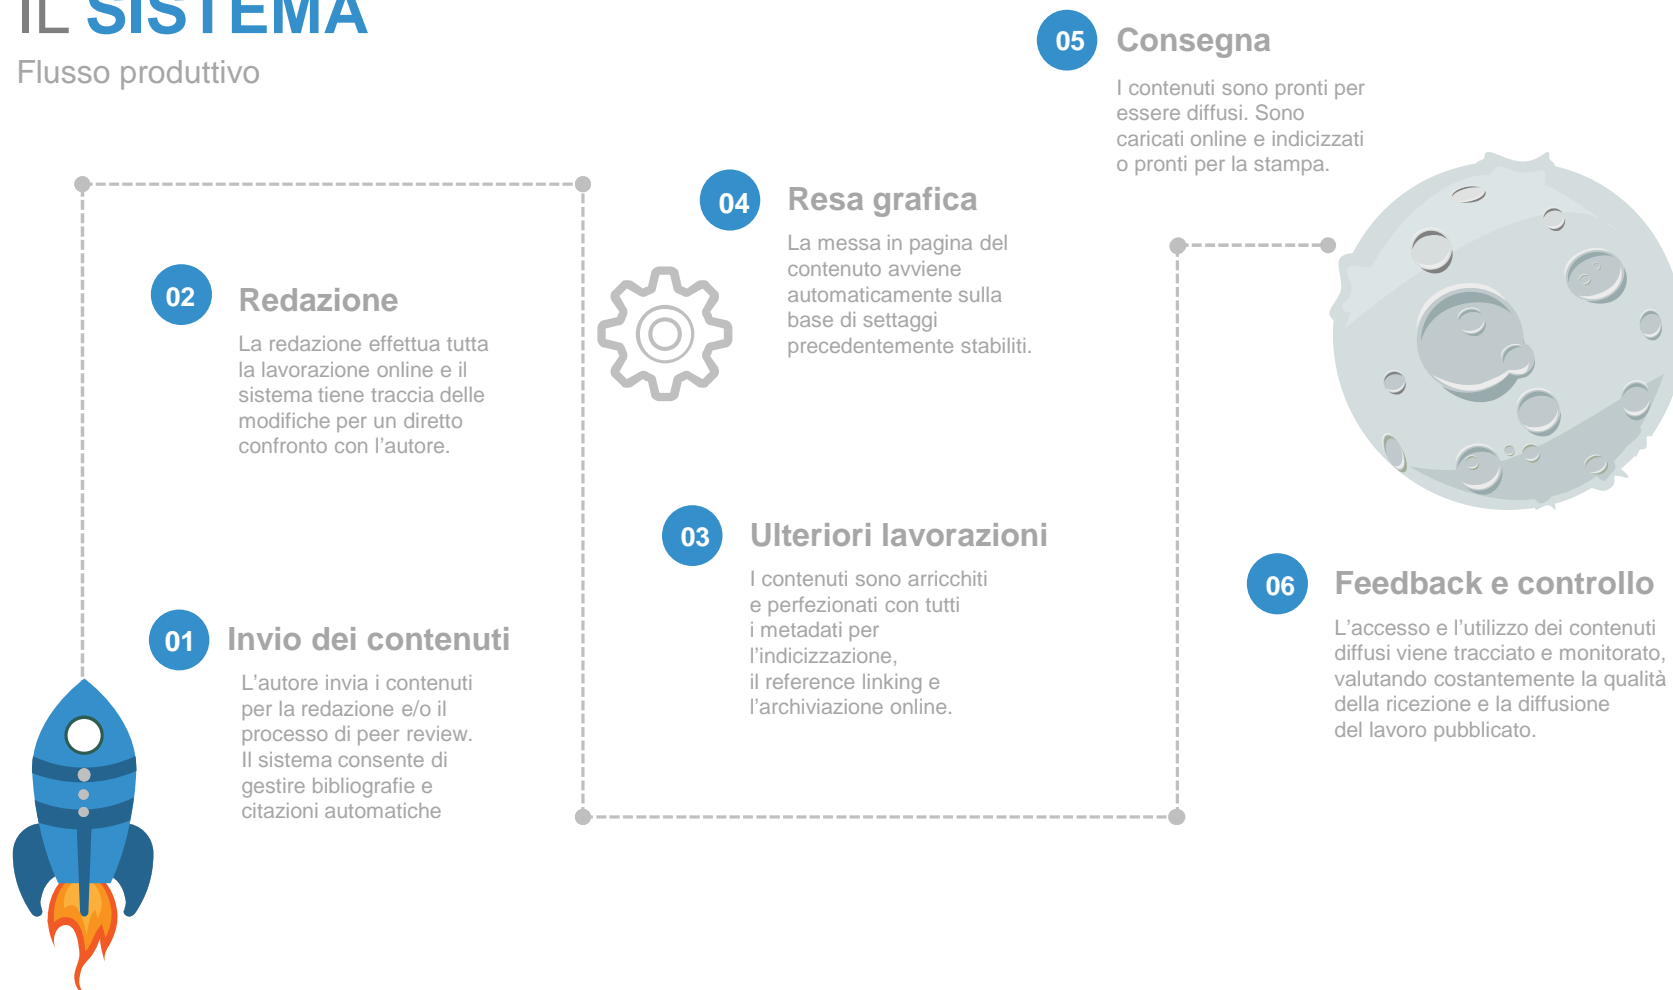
IL SISTEMA
Flusso produttivo

05 Consegna
I contenuti sono pronti per essere diffusi. Sono caricati online e indicizzati o pronti per la stampa.

04 Resa grafica
La messa in pagina del contenuto avviene automaticamente sulla base di settaggi precedentemente stabiliti.

02 Redazione
La redazione effettua tutta la lavorazione online e il sistema tiene traccia delle modifiche per un diretto confronto con l’autore.

03 Ulteriori lavorazioni
I contenuti sono arricchiti e perfezionati con tutti i metadati per l’indicizzazione, il reference linking e l’archiviazione online.

06 Feedback e controllo
L’accesso e l’utilizzo dei contenuti diffusi viene tracciato e monitorato, valutando costantemente la qualità della ricezione e la diffusione del lavoro pubblicato.

01 Invio dei contenuti
L’autore invia i contenuti per la redazione e/o il processo di peer review. Il sistema consente di gestire bibliografie e citazioni automatiche